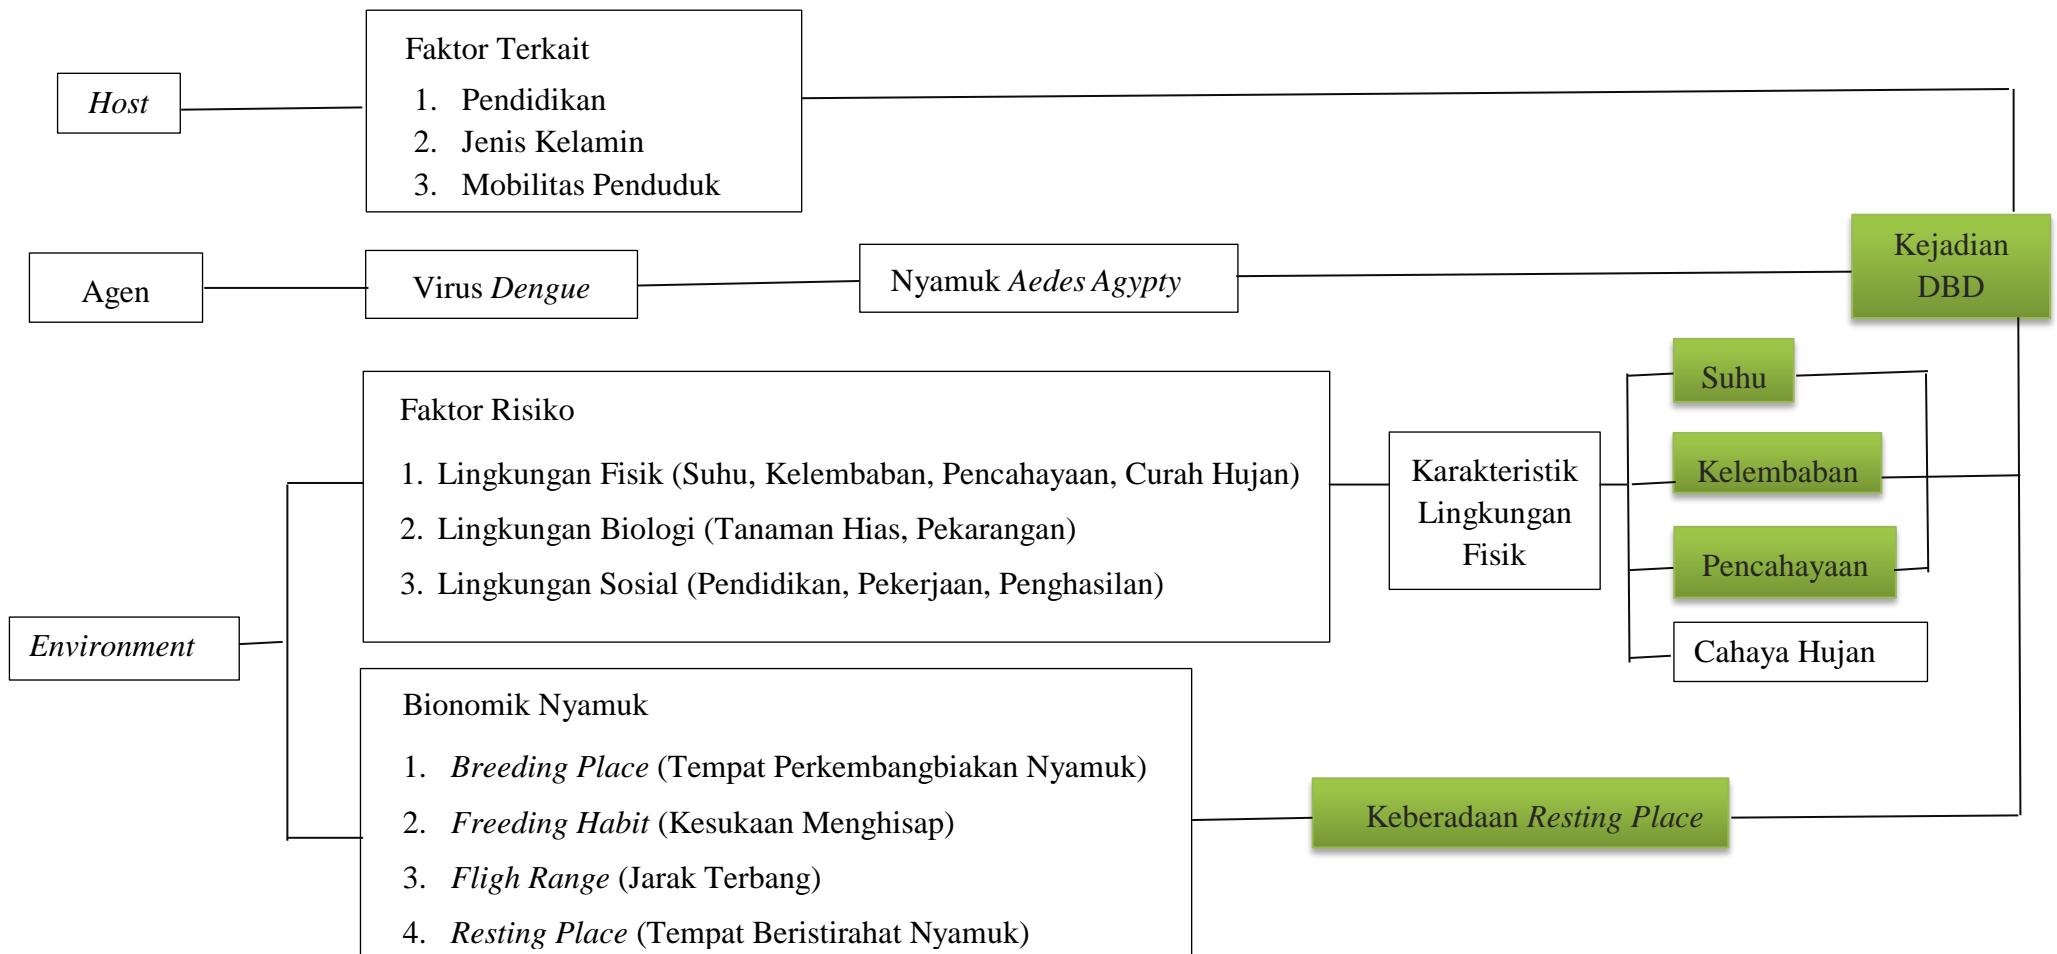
Host

Faktor Terkait
1. Pendidikan
2. Jenis Kelamin
3. Mobilitas Penduduk

Agen

Virus Dengue

Nyamuk Aedes Agypty

Kejadian DBD

Faktor Risiko
1. Lingkungan Fisik (Suhu, Kelembaban, Pencahayaan, Curah Hujan)
2. Lingkungan Biologi (Tanaman Hias, Pekarangan)
3. Lingkungan Sosial (Pendidikan, Pekerjaan, Penghasilan)

Karakteristik Lingkungan Fisik

Suhu

Kelembaban

Pencahayaan

Cahaya Hujan

Environment

Bionomik Nyamuk
1. Breeding Place (Tempat Perkembangbiakan Nyamuk)
2. Freeding Habit (Kesukaan Menghisap)
3. Fligh Range (Jarak Terbang)
4. Resting Place (Tempat Beristirahat Nyamuk)

Keberadaan Resting Place